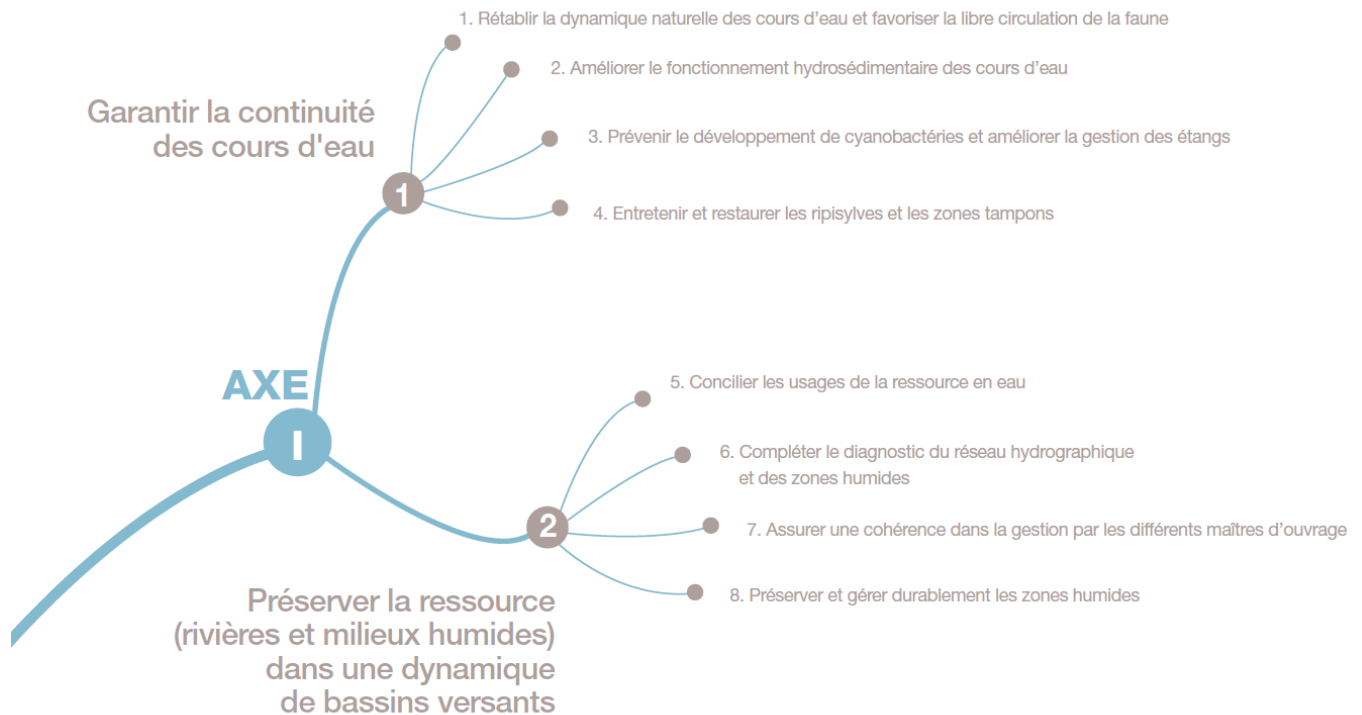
Garantir la continuité des cours d'eau

1

1. Rétablir la dynamique naturelle des cours d’eau et favoriser la libre circulation de la faune

2. Améliorer le fonctionnement hydrosédimentaire des cours d’eau

3. Prévenir le développement de cyanobactéries et améliorer la gestion des étangs

4. Entretenir et restaurer les ripisylves et les zones tampons

AXE

I

2

5. Concilier les usages de la ressource en eau

6. Compléter le diagnostic du réseau hydrographique et des zones humides

7. Assurer une cohérence dans la gestion par les différents maîtres d’ouvrage

8. Préserver et gérer durablement les zones humides

Préserver la ressource (rivières et milieux humides) dans une dynamique de bassins versants